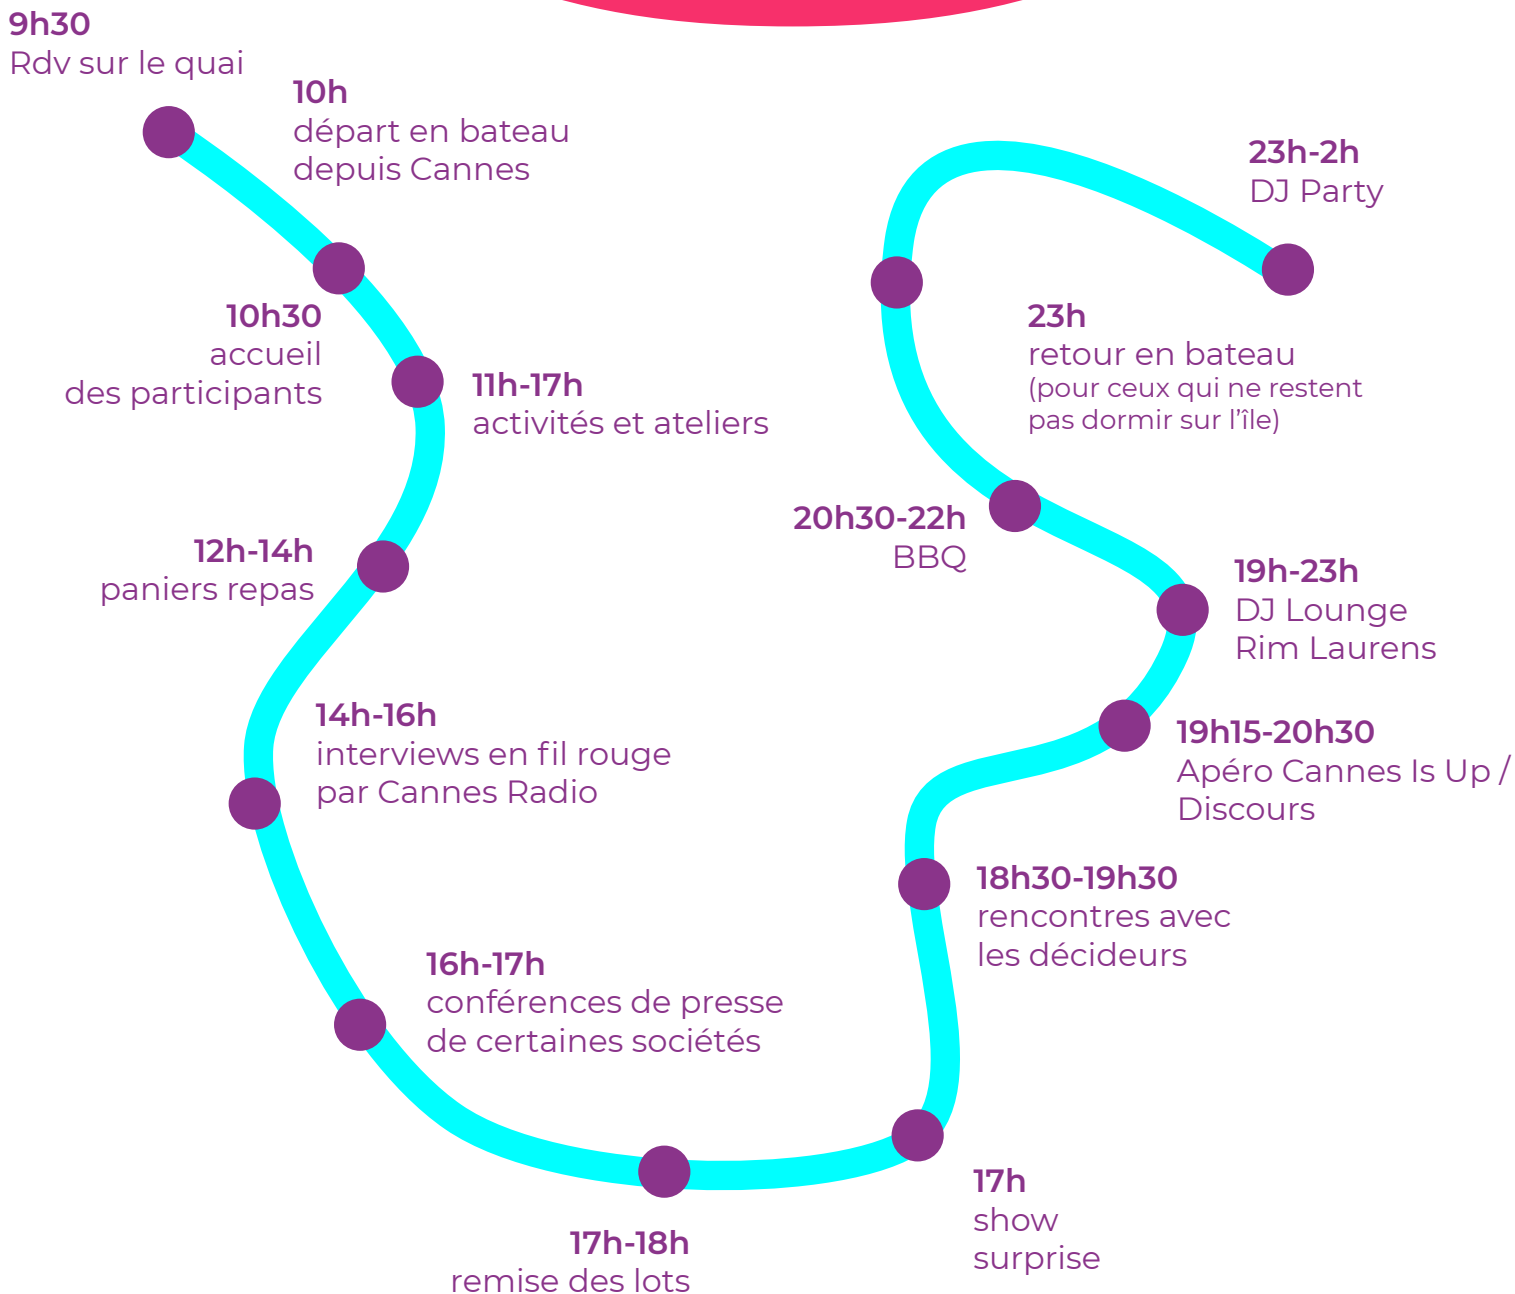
9h30
Rdv sur le quai

10h
départ en bateau depuis Cannes

10h30
accueil des participants

11h-17h
activités et ateliers

12h-14h
paniers repas

14h-16h
interviews en fil rouge par Cannes Radio

16h-17h
conférences de presse de certaines sociétés

17h-18h
remise des lots

17h
show surprise

18h30-19h30
rencontres avec les décideurs

19h15-20h30
Apéro Cannes Is Up / Discours

19h-23h
DJ Lounge Rim Laurens

20h30-22h
BBQ

23h
retour en bateau
(pour ceux qui ne restent pas dormir sur l'île)

23h-2h
DJ Party